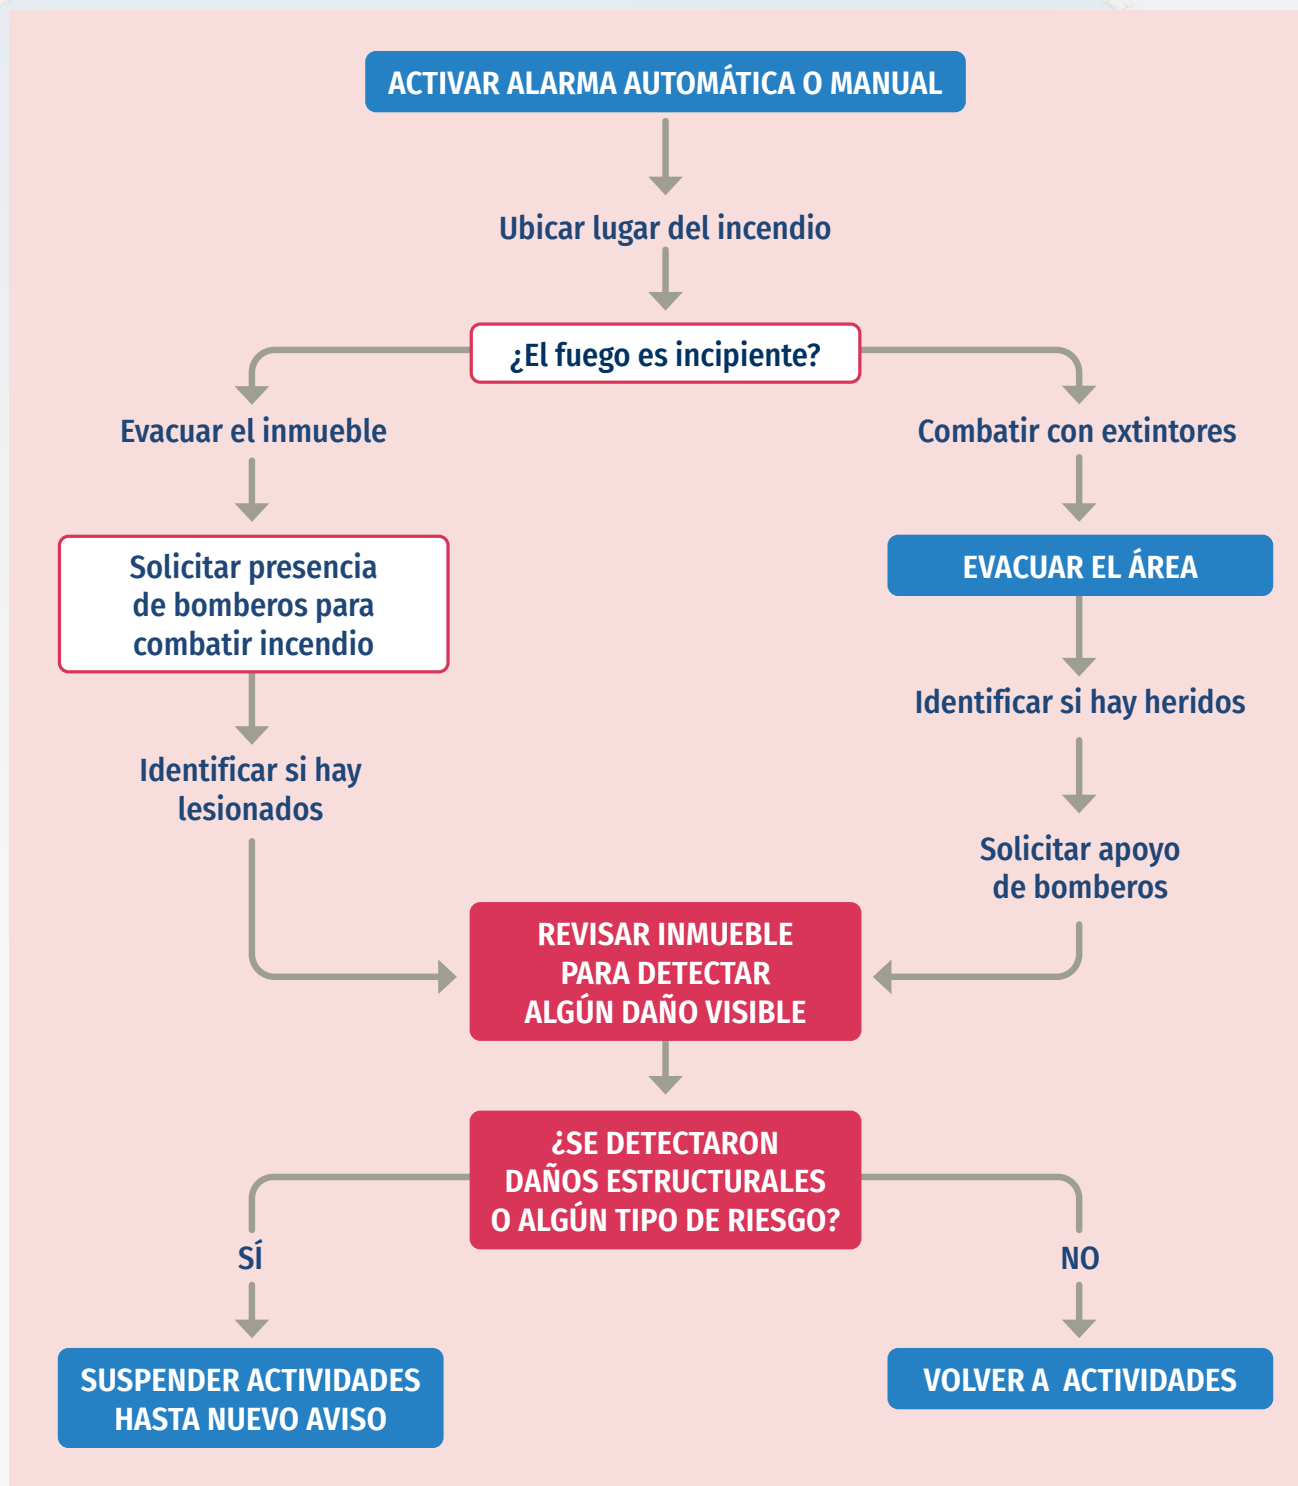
ACTIVAR ALARMA AUTOMÁTICA O MANUAL

Ubicar lugar del incendio

¿El fuego es incipiente?

Evacuar el inmueble

Solicitar presencia de bomberos para combatir incendio

Identificar si hay lesionados

Combatir con extintores

EVACUAR EL ÁREA

Identificar si hay heridos

Solicitar apoyo de bomberos

REVISAR INMUEBLE PARA DETECTAR ALGÚN DAÑO VISIBLE

¿SE DETECTARON DAÑOS ESTRUCTURALES O ALGÚN TIPO DE RIESGO?

SÍ

SUSPENDER ACTIVIDADES HASTA NUEVO AVISO

NO

VOLVER A ACTIVIDADES